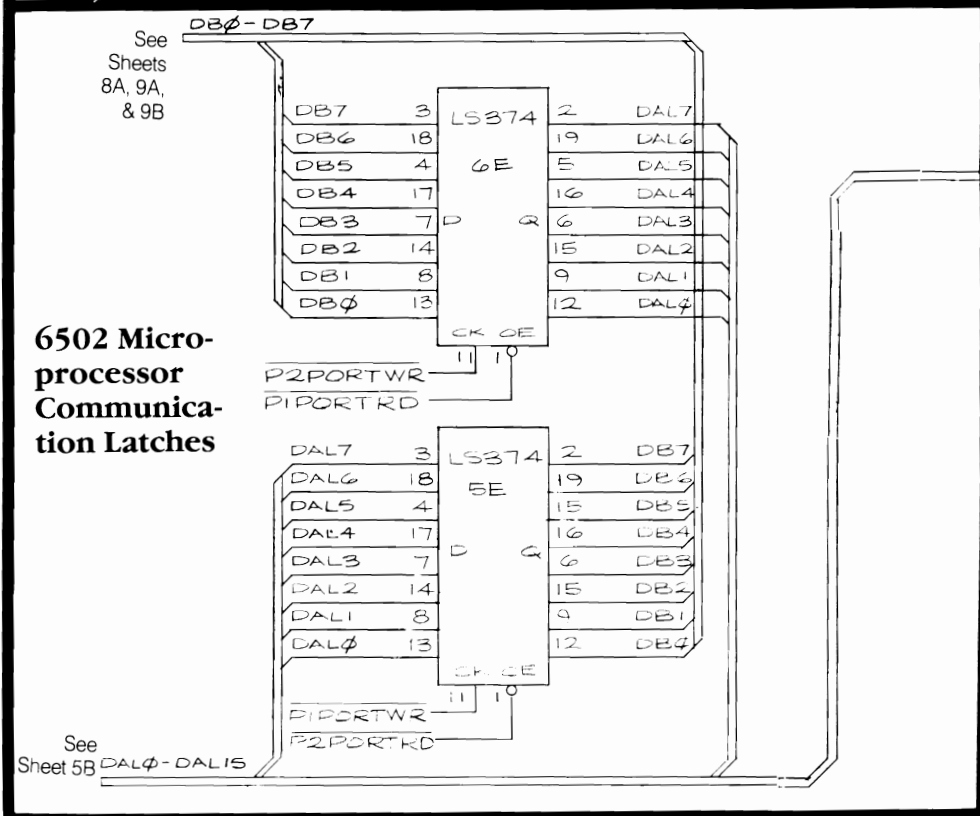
See Sheets 8A, 9A, & 9B

DBØ - DB7

DB7 3
DB6 18
DB5 4
DB4 17
DB3 7
DB2 14
DB1 8
DBØ 13

LS374
6E
D Q
CK OE
11 1

2 DAL7
19 DAL6
5 DAL5
16 DAL4
6 DAL3
15 DAL2
9 DAL1
12 DALØ

$\overline{P2PORTWR}$
$\overline{P1PORTRD}$

6502 Microprocessor Communication Latches

DAL7 3
DAL6 18
DAL5 4
DAL4 17
DAL3 7
DAL2 14
DAL1 8
DALØ 13

LS374
5E
D Q
CK OE
11 1

2 DB7
19 DB6
15 DB5
16 DB4
6 DB3
15 DB2
9 DB1
12 DBØ

$\overline{P1PORTWR}$
$\overline{P2PORTRD}$

See Sheet 5B DALØ - DAL15